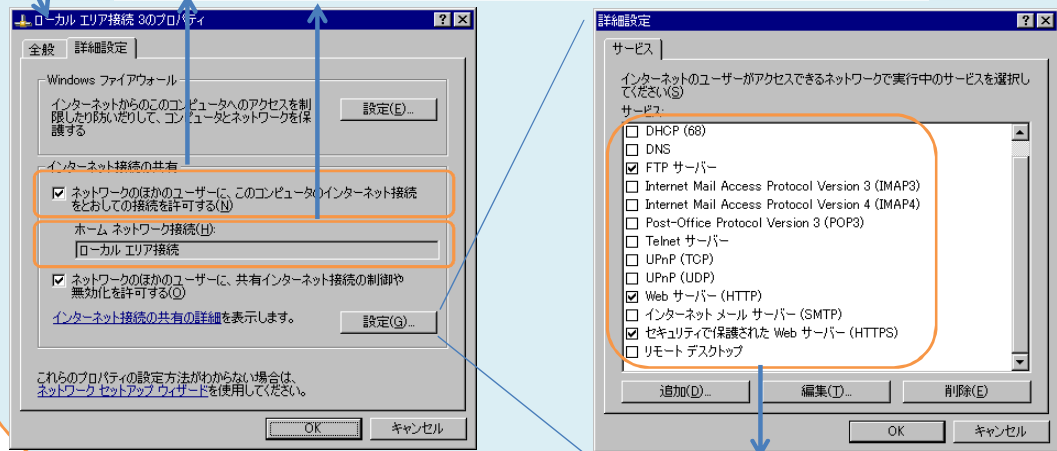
ローカル エリア接続 3のプロパティ ? ×

全般 詳細設定

Windows ファイアウォール

インターネットからのこのコンピュータへのアクセスを制限したり防いだりして、コンピュータとネットワークを保護する

設定(E)...

インターネット接続の共有

☑ ネットワークのほかのユーザーに、このコンピュータのインターネット接続をとおしての接続を許可する(N)

ホーム ネットワーク接続(H):

ローカル エリア接続

☑ ネットワークのほかのユーザーに、共有インターネット接続の制御や無効化を許可する(O)

インターネット接続の共有の詳細を表示します。

設定(G)...

これらのプロパティの設定方法がわからない場合は、ネットワーク セットアップ ウィザードを使用してください。

OK キャンセル

詳細設定 ? ×

サービス

インターネットのユーザーがアクセスできるネットワークで実行中のサービスを選択してください(S)

サービス:

☐ DHCP (68)
☐ DNS
☑ FTP サーバー
☐ Internet Mail Access Protocol Version 3 (IMAP3)
☐ Internet Mail Access Protocol Version 4 (IMAP4)
☐ Post-Office Protocol Version 3 (POP3)
☐ Telnet サーバー
☐ UPnP (TCP)
☐ UPnP (UDP)
☑ Web サーバー (HTTP)
☐ インターネット メール サーバー (SMTP)
☑ セキュリティで保護された Web サーバー (HTTPS)
☐ リモート デスクトップ

追加(D)... 編集(T)... 削除(E)

OK キャンセル